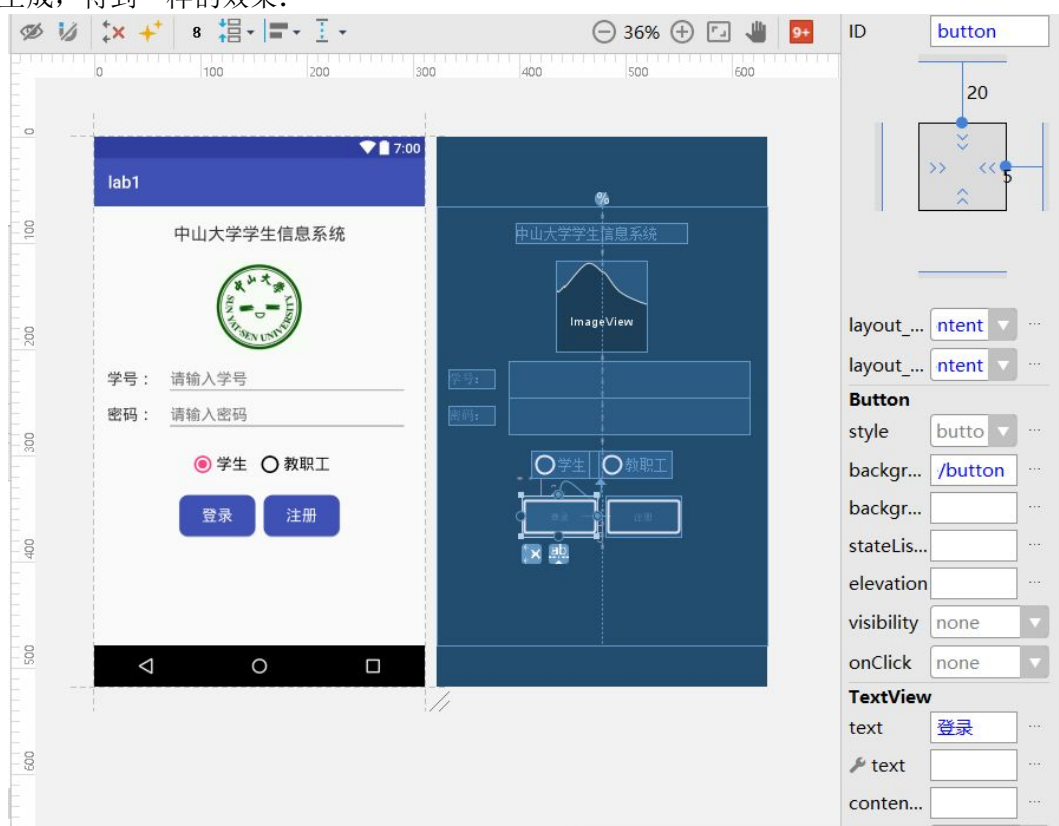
生成，得到一样的效果：

8 36% 9+

0 100 200 300 400 500 600

0 100 200 300 400 500 600

7:00
lab1
中山大学学生信息系统
SUN YAT-SEN UNIVERSITY
学号： 请输入学号
密码： 请输入密码
学生 教职工
登录 注册

中山大学学生信息系统
ImageView
学号：
密码：
学生 教职工
登录 注册

ID button
20
5
layout_... ntent
layout_... ntent
Button
style butto
backgr... /button
backgr...
stateLis...
elevation
visibility none
onClick none
TextView
text 登录
text
conten...